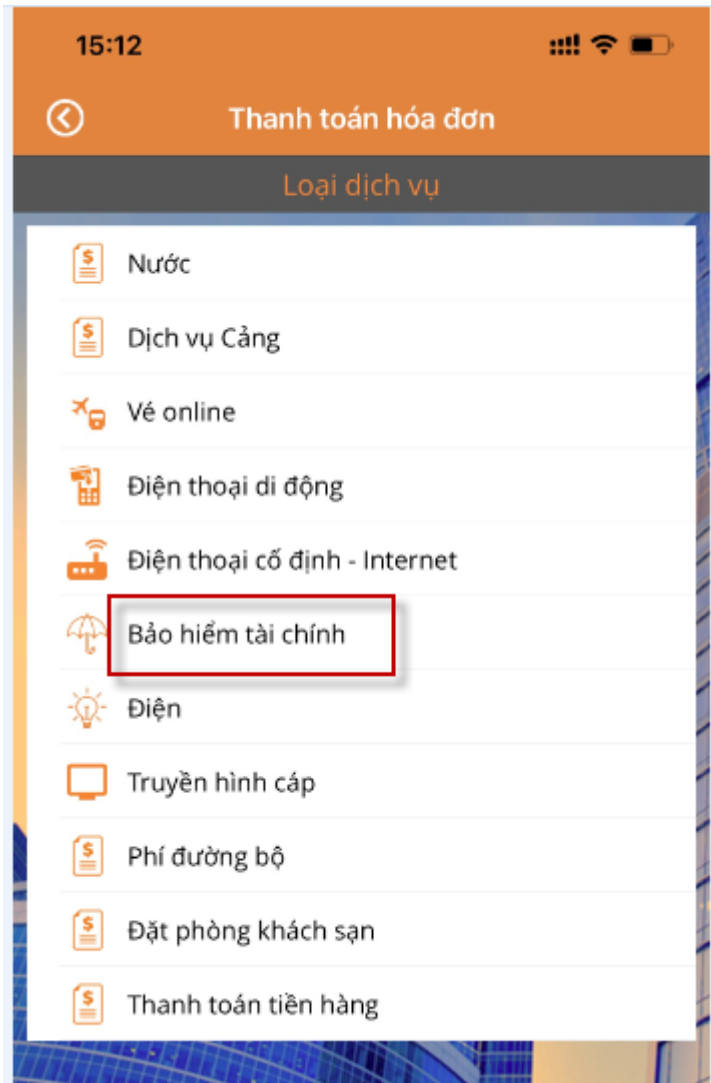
15:12

Thanh toán hóa đơn

Loại dịch vụ

Nước

Dịch vụ Cảng

Vé online

Điện thoại di động

Điện thoại cố định - Internet

Bảo hiểm tài chính

Điện

Truyền hình cáp

Phí đường bộ

Đặt phòng khách sạn

Thanh toán tiền hàng